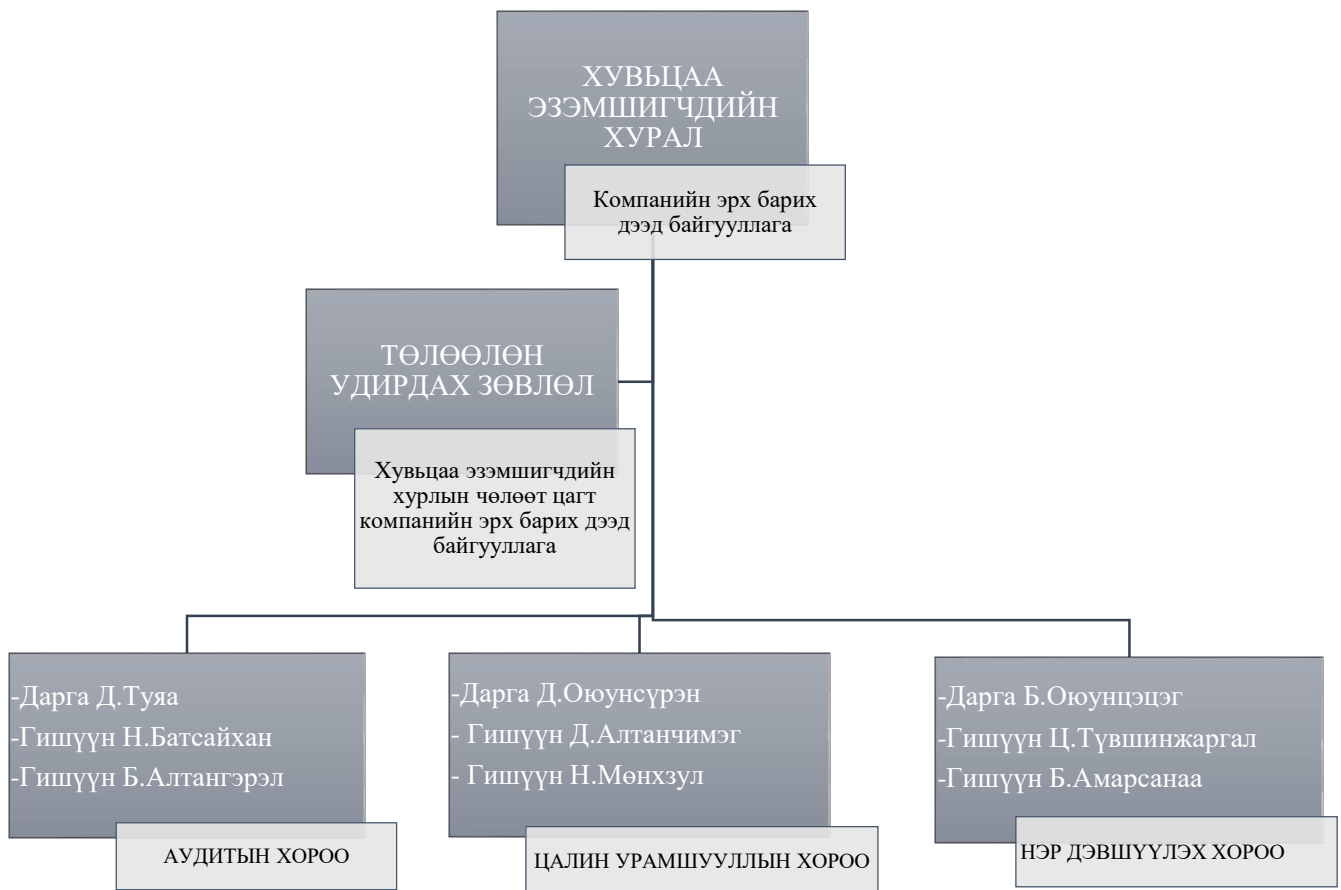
ХУВЬЦАА ЭЗЭМШИГЧДИЙН ХУРАЛ

Компанийн эрх барих дээд байгууллага

ТӨЛӨӨЛӨН УДИРДАХ ЗӨВЛӨЛ

Хувьцаа эзэмшигчдийн хурлын чөлөөт цагт компанийн эрх барих дээд байгууллага

-Дарга Д.Туяа
-Гишүүн Н.Батсайхан
-Гишүүн Б.Алтангэрэл

АУДИТЫН ХОРОО

-Дарга Д.Оюунсүрэн
- Гишүүн Д.Алтанчимэг
- Гишүүн Н.Мөнхзул

ЦАЛИН УРАМШУУЛЛЫН ХОРОО

-Дарга Б.Оюунцэцэг
-Гишүүн Ц.Түвшинжаргал
-Гишүүн Б.Амарсанаа

НЭР ДЭВШҮҮЛЭХ ХОРОО